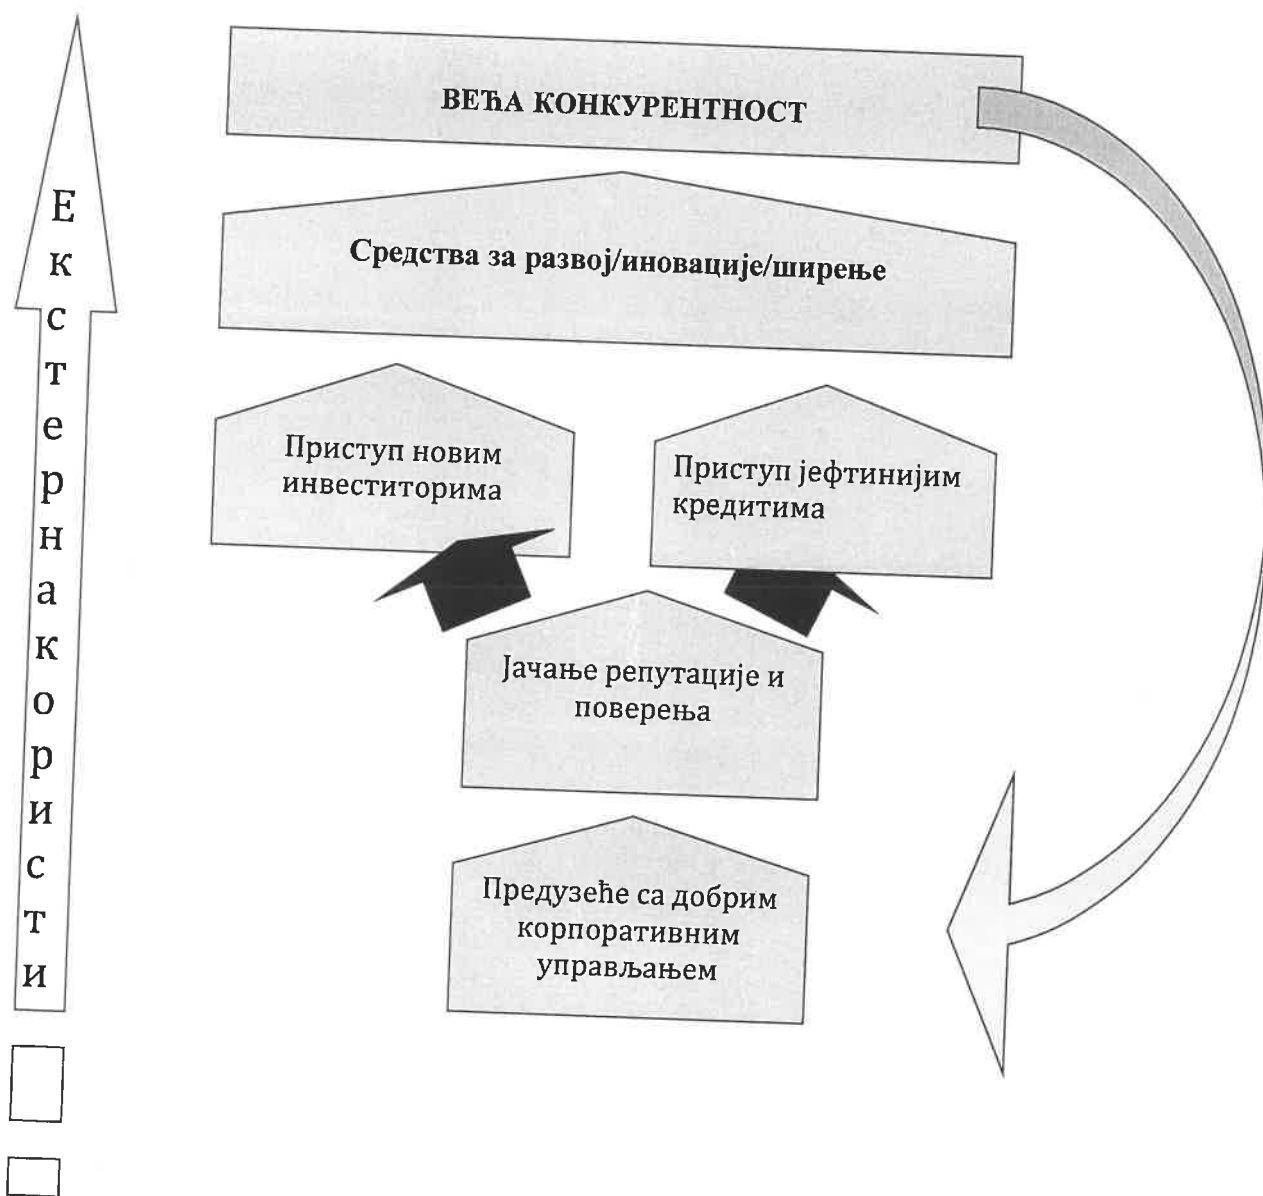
Е
к
с
т
е
р
н
а
к
о
р
и
с
т
и

ВЕЋА КОНКУРЕНТНОСТ

Средства за развој/иновације/ширење

Приступ новим инвеститорима

Приступ јефтинијим кредитима

Јачање репутације и поверења

Предузеће са добрим корпоративним управљањем